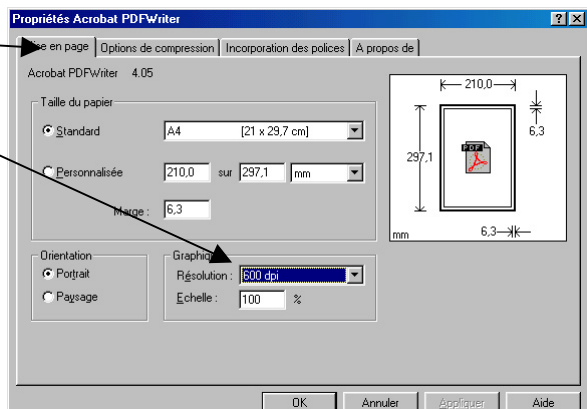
Propriétés Acrobat PDFWriter

?X

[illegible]se en page | Options de compression | Incorporation des polices | A propos de

Acrobat PDFWriter 4.05

Taille du papier

Standard A4 [21 x 29,7 cm]

Personnalisée 210,0 sur 297,1 mm

Marge : 6,3

Orientation

Portrait

Paysage

Graphiq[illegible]

Résolution : 600 dpi

Echelle : 100 %

210,0

6,3

297,1

PDF

mm

6,3

OK Annuler Appliquer Aide